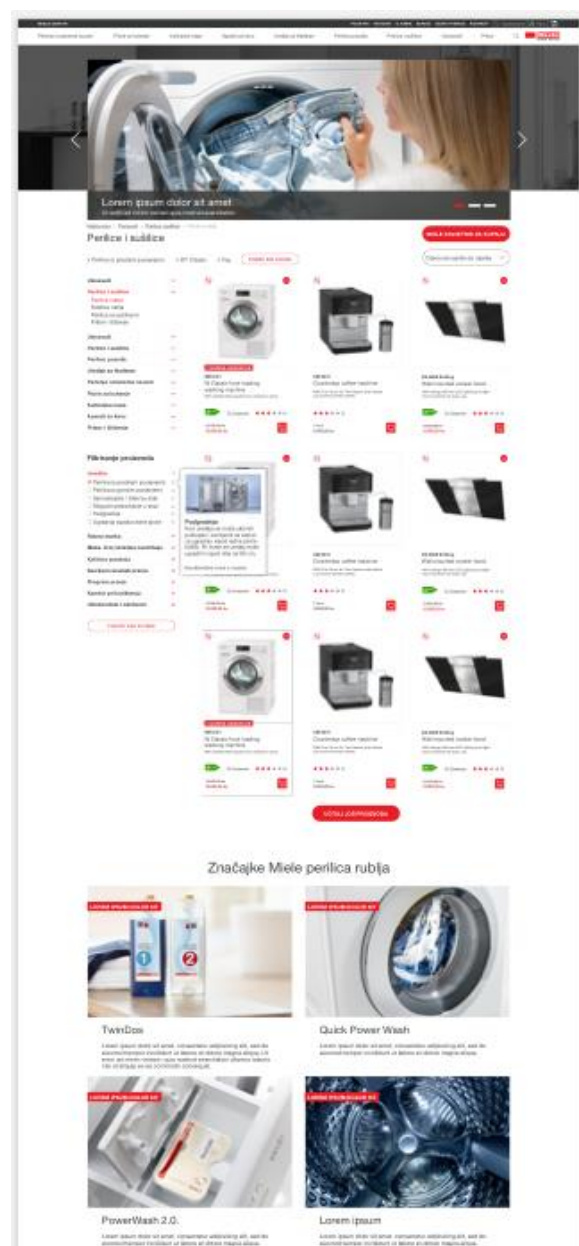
Lorem ipsum dolor sit amet

Perilice i sušilice

Filtriranje proizvoda

Značajke Miele perilica rublja

TwinDos

Quick Power Wash

PowerWash 2.0.

Lorem ipsum

Lorem ipsum dolor sit amet, consectetur adipiscing elit, sed do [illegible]

Lorem ipsum dolor sit amet, consectetur adipiscing elit, sed do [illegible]

Lorem ipsum dolor sit amet, consectetur adipiscing elit, sed do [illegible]

Lorem ipsum dolor sit amet, consectetur adipiscing elit, sed do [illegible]

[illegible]